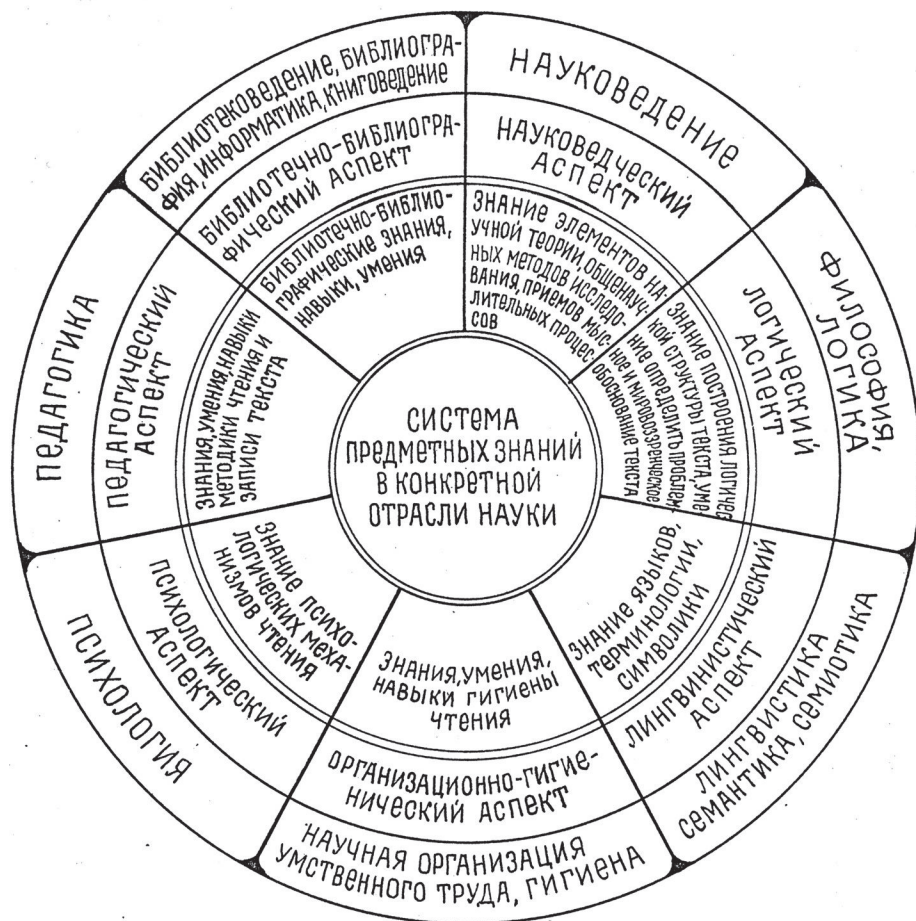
СИСТЕМА ПРЕДМЕТНЫХ ЗНАНИЙ В КОНКРЕТНОЙ ОТРАСЛИ НАУКИ

БИБЛИОТЕКОВЕДЕНИЕ, БИБЛИОГРАФИЯ, ИНФОРМАТИКА, КНИГОВЕДЕНИЕ

БИБЛИОТЕЧНО-БИБЛИОГРАФИЧЕСКИЙ АСПЕКТ

БИБЛИОТЕЧНО-БИБЛИОГРАФИЧЕСКИЕ ЗНАНИЯ, НАВЫКИ, УМЕНИЯ

НАУКОВЕДЕНИЕ

НАУКОВЕДЧЕСКИЙ АСПЕКТ

ЗНАНИЕ ЭЛЕМЕНТОВ НАУЧНОЙ ТЕОРИИ, ОБЩЕНАУЧНЫХ МЕТОДОВ ИССЛЕДОВАНИЯ, ПРИЕМОВ МЫСЛИТЕЛЬНЫХ ПРОЦЕССОВ

ФИЛОСОФИЯ, ЛОГИКА

ЛОГИЧЕСКИЙ АСПЕКТ

ЗНАНИЕ ПОСТРОЕНИЯ ЛОГИЧЕСКОЙ СТРУКТУРЫ ТЕКСТА, УМЕНИЕ ОПРЕДЕЛИТЬ ПРОБЛЕМНОЕ И МИРОВОЗЗРЕНЧЕСКОЕ ОБОСНОВАНИЕ ТЕКСТА

ЛИНГВИСТИКА СЕМАНТИКА, СЕМИОТИКА

ЛИНГВИНИСТИЧЕСКИЙ АСПЕКТ

ЗНАНИЕ ЯЗЫКОВ, ТЕРМИНОЛОГИИ, СИМВОЛИКИ

НАУЧНАЯ ОРГАНИЗАЦИЯ УМСТВЕННОГО ТРУДА, ГИГИЕНА

ОРГАНИЗАЦИОННО-ГИГИЕНИЧЕСКИЙ АСПЕКТ

ЗНАНИЯ, УМЕНИЯ, НАВЫКИ ГИГИЕНЫ ЧТЕНИЯ

ПСИХОЛОГИЯ

ПСИХОЛОГИЧЕСКИЙ АСПЕКТ

ЗНАНИЕ ПСИХОЛОГИЧЕСКИХ МЕХАНИЗМОВ ЧТЕНИЯ

ПЕДАГОГИКА

ПЕДАГОГИЧЕСКИЙ АСПЕКТ

ЗНАНИЯ, УМЕНИЯ, НАВЫКИ МЕТОДИКИ ЧТЕНИЯ И ЗАПИСИ ТЕКСТА